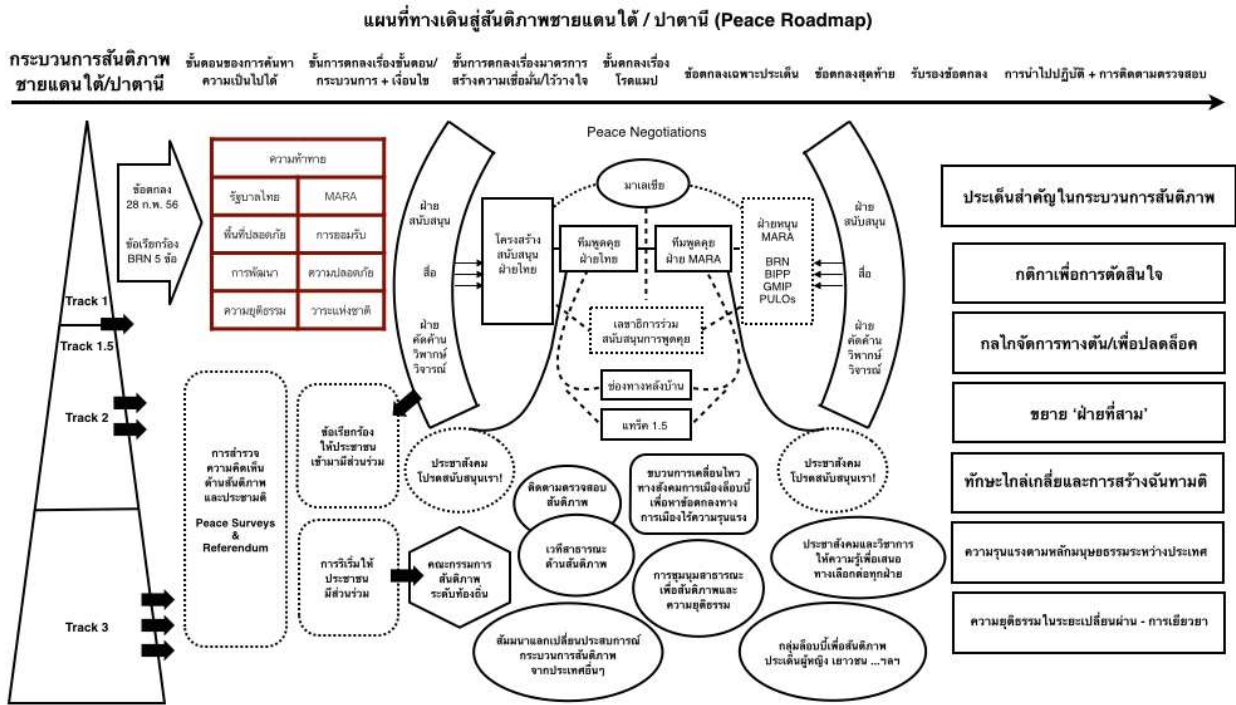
แผนที่ทางเดินสู่สันติภาพชายแดนใต้ / ปาตานี (Peace Roadmap)

กระบวนการสันติภาพ ชายแดนใต้/ปาตานี

ขั้นตอนของการค้นหาความเป็นไปได้

ขั้นการตกลงเรื่องขั้นตอน/กระบวนการ + เงื่อนไข

ขั้นการตกลงเรื่องมาตรการสร้างความเชื่อมั่น/ไว้วางใจ

ขั้นตกลงเรื่องโรดแมป

ข้อตกลงเฉพาะประเด็น

ข้อตกลงสุดท้าย

รับรองข้อตกลง

การนำไปปฏิบัติ + การติดตามตรวจสอบ

ข้อตกลง 28 ก.พ. 56

ข้อเรียกร้อง BRN 5 ข้อ

| ความท้าทาย | |
|---|---|
| รัฐบาลไทย | MARA |
| พื้นที่ปลอดภัย | การยอมรับ |
| การพัฒนา | ความปลอดภัย |
| ความยุติธรรม | วาระแห่งชาติ |

Peace Negotiations

ฝ่ายสนับสนุน

สื่อ

ฝ่ายคัดค้าน วิพากษ์ วิจารณ์

มาเลเซีย

โครงสร้างสนับสนุนฝ่ายไทย

ทีมพูดคุยฝ่ายไทย

ทีมพูดคุยฝ่าย MARA

ฝ่ายหนุน MARA

BRN
BIPP
GMIP
PULOs

ฝ่ายสนับสนุน

สื่อ

ฝ่ายคัดค้าน วิพากษ์ วิจารณ์

เลขาธิการร่วมสนับสนุนการพูดคุย

ช่องทางหลังบ้าน

แทร็ค 1.5

Track 1

Track 1.5

Track 2

Track 3

การสำรวจความคิดเห็นด้านสันติภาพและประชามติ

Peace Surveys & Referendum

ข้อเรียกร้องให้ประชาชนเข้ามามีส่วนร่วม

การริเริ่มให้ประชาชนมีส่วนร่วม

ประชาสังคม โปรดสนับสนุนเรา!

ประชาสังคม โปรดสนับสนุนเรา!

ติดตามตรวจสอบสันติภาพ

ขบวนการเคลื่อนไหวทางสังคมการเมืองล็อบบี้เพื่อหาข้อตกลงทางการเมืองไร้ความรุนแรง

เวทีสาธารณะด้านสันติภาพ

คณะกรรมการสันติภาพระดับท้องถิ่น

การชุมนุมสาธารณะเพื่อสันติภาพและความยุติธรรม

ประชาสังคมและวิชาการให้ความรู้เพื่อเสนอทางเลือกต่อทุกฝ่าย

สัมมนาแลกเปลี่ยนประสบการณ์กระบวนการสันติภาพจากประเทศอื่นๆ

กลุ่มล็อบบี้เพื่อสันติภาพ ประเด็นผู้หญิง เยาวชน ...ฯลฯ

ประเด็นสำคัญในกระบวนการสันติภาพ

กติกาเพื่อการตัดสินใจ

กลไกจัดการทางตัน/เพื่อปลดล็อค

ขยาย 'ฝ่ายที่สาม'

ทักษะไกล่เกลี่ยและการสร้างฉันทามติ

ความรุนแรงตามหลักมนุษยธรรมระหว่างประเทศ

ความยุติธรรมในระยะเปลี่ยนผ่าน - การเยียวยา